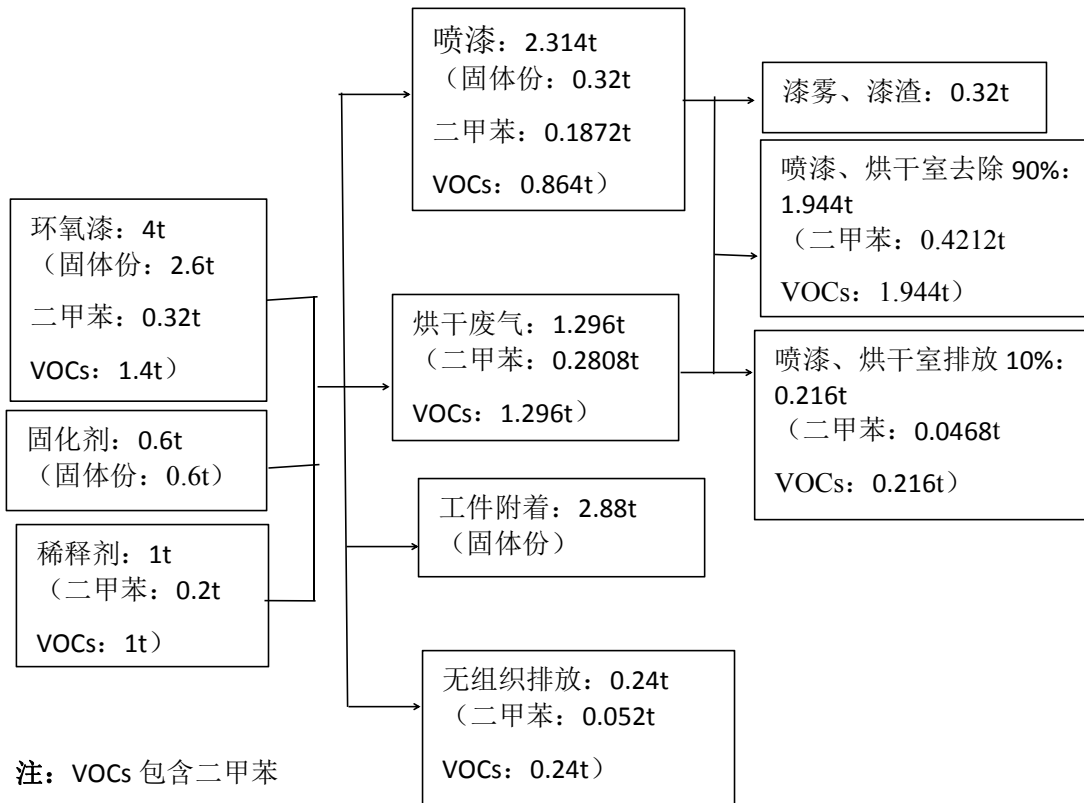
环氧漆：4t
（固体份：2.6t
二甲苯：0.32t
VOCs：1.4t）

固化剂：0.6t
（固体份：0.6t）

稀释剂：1t
（二甲苯：0.2t
VOCs：1t）

喷漆：2.314t
（固体份：0.32t
二甲苯：0.1872t
VOCs：0.864t）

烘干废气：1.296t
（二甲苯：0.2808t
VOCs：1.296t）

工件附着：2.88t
（固体份）

无组织排放：0.24t
（二甲苯：0.052t
VOCs：0.24t）

漆雾、漆渣：0.32t

喷漆、烘干室去除 90%：1.944t
（二甲苯：0.4212t
VOCs：1.944t）

喷漆、烘干室排放 10%：0.216t
（二甲苯：0.0468t
VOCs：0.216t）

注：VOCs 包含二甲苯